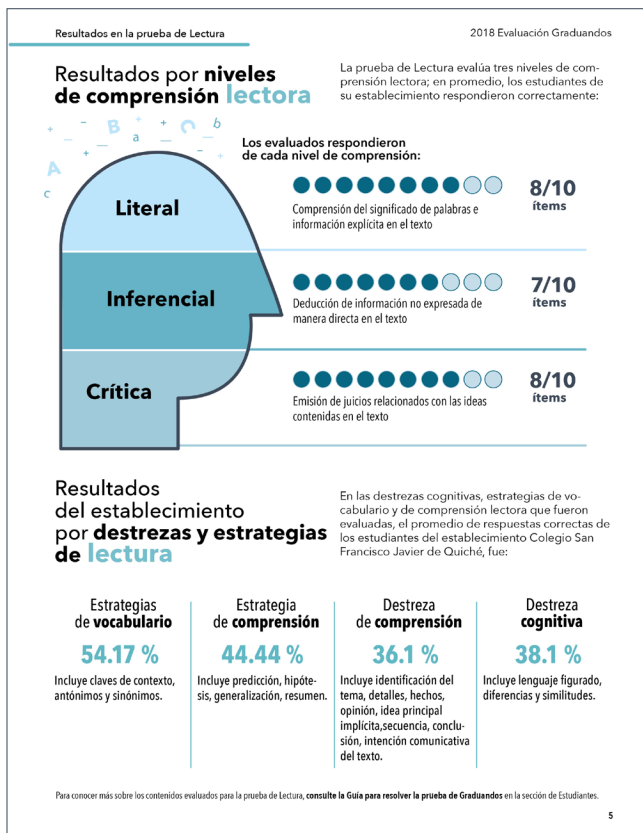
Resultados en la prueba de Lectura

2018 Evaluación Graduandos

Resultados por niveles de comprensión lectora

La prueba de Lectura evalúa tres niveles de comprensión lectora; en promedio, los estudiantes de su establecimiento respondieron correctamente:

Los evaluados respondieron de cada nivel de comprensión:

Literal

Comprensión del significado de palabras e información explícita en el texto

8/10 ítems

Inferencial

Deducción de información no expresada de manera directa en el texto

7/10 ítems

Crítica

Emisión de juicios relacionados con las ideas contenidas en el texto

8/10 ítems

Resultados del establecimiento por destrezas y estrategias de lectura

En las destrezas cognitivas, estrategias de vocabulario y de comprensión lectora que fueron evaluadas, el promedio de respuestas correctas de los estudiantes del establecimiento Colegio San Francisco Javier de Quiché, fue:

Estrategias de vocabulario

54.17 %

Incluye claves de contexto, antónimos y sinónimos.

Estrategia de comprensión

44.44 %

Incluye predicción, hipótesis, generalización, resumen.

Destreza de comprensión

36.1 %

Incluye identificación del tema, detalles, hechos, opinión, idea principal implícita,secuencia, conclusión, intención comunicativa del texto.

Destreza cognitiva

38.1 %

Incluye lenguaje figurado, diferencias y similitudes.

Para conocer más sobre los contenidos evaluados para la prueba de Lectura, consulte la Guía para resolver la prueba de Graduandos en la sección de Estudiantes.

5